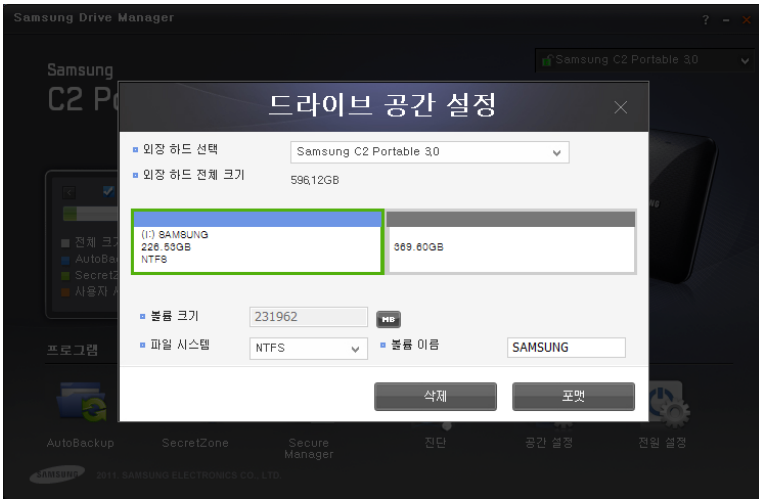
Samsung Drive Manager

? - ×

Samsung C2 Portable 3.0

Samsung
C2 P

드라이브 공간 설정

■ 외장 하드 선택
Samsung C2 Portable 3.0

■ 외장 하드 전체 크기
596.12GB

(I:) SAMSUNG
226.53GB
NTFS

369.60GB

■ 볼륨 크기
231962
MB

■ 파일 시스템
NTFS

■ 볼륨 이름
SAMSUNG

삭제
포맷

■ 전체 크
AutoBack
Secret
■ 사용자

프로그램

AutoBackup
SecretZone
Secure Manager
진단
공간 설정
전원 설정

SAMSUNG
2011 SAMSUNG ELECTRONICS CO., LTD.